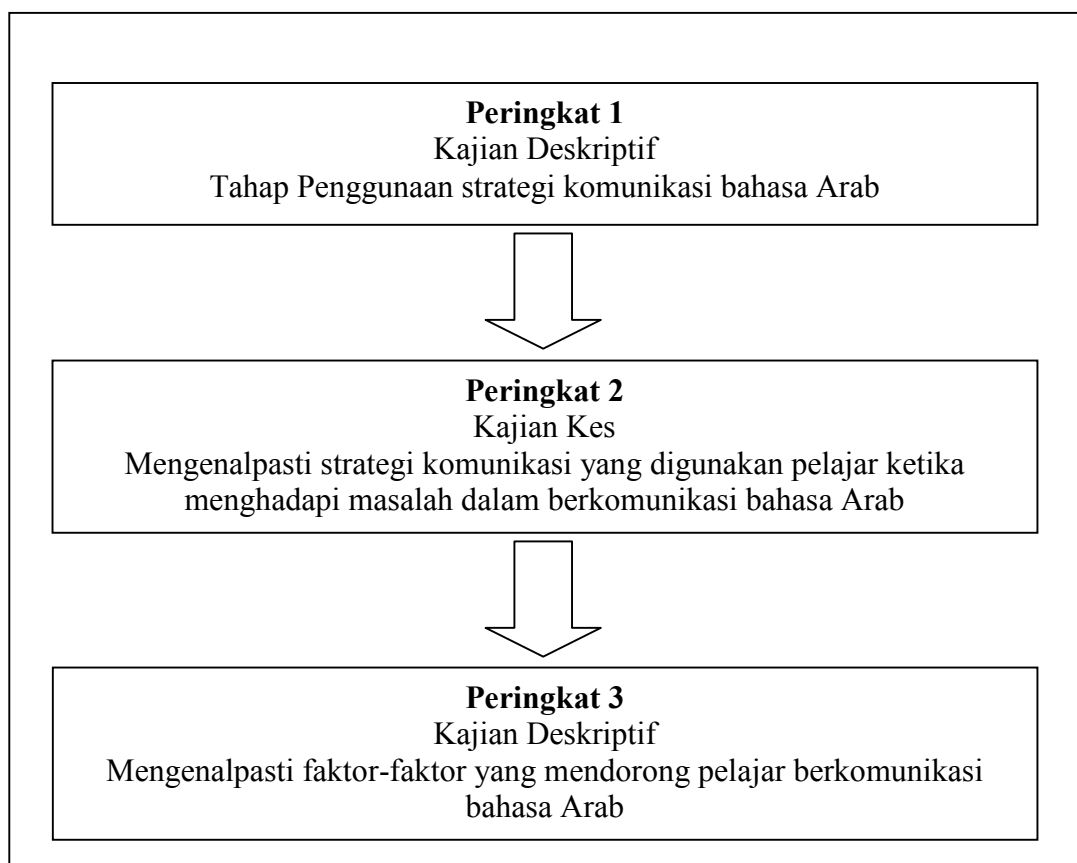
**Peringkat 1**
Kajian Deskriptif
Tahap Penggunaan strategi komunikasi bahasa Arab

**Peringkat 2**
Kajian Kes
Mengenalpasti strategi komunikasi yang digunakan pelajar ketika menghadapi masalah dalam berkomunikasi bahasa Arab

**Peringkat 3**
Kajian Deskriptif
Mengenalpasti faktor-faktor yang mendorong pelajar berkomunikasi bahasa Arab